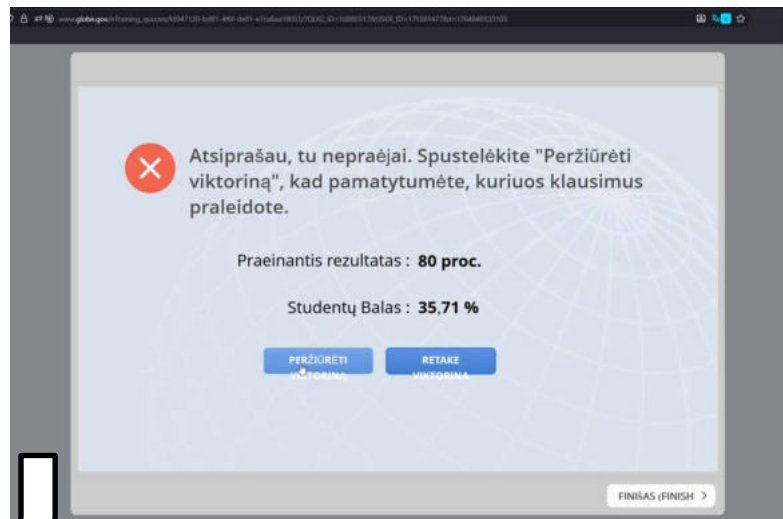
www.globe.gov/e-training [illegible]

Atsiprašau, tu nepraėjai. Spustelėkite "Peržiūrėti viktoriną", kad pamatytumėte, kuriuos klausimus praleidote.

Praeinantis rezultatas : **80 proc.**

Studentų Balas : **35,71 %**

PERŽIŪRĖTI VIKTORINĄ

RETAKE VIKTORINA

FINIŠAS (FINISH >